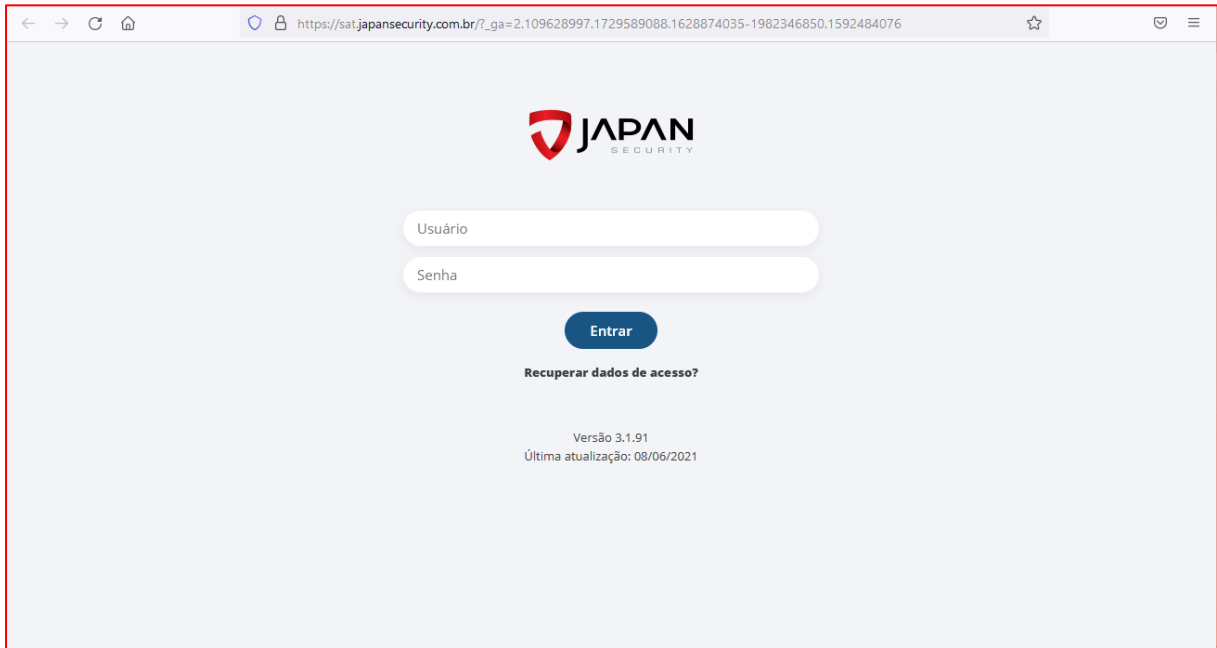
https://sat.japansecurity.com.br/?_ga=2.109628997.1729589088.1628874035-1982346850.1592484076

JAPAN
SECURITY

Usuário

Senha

Entrar

Recuperar dados de acesso?

Versão 3.1.91
Última atualização: 08/06/2021